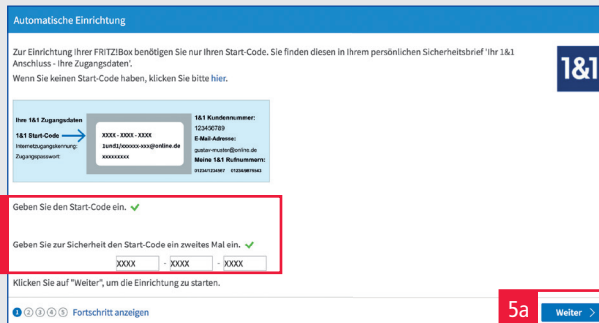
Automatische Einrichtung

Zur Einrichtung Ihrer FRITZ!Box benötigen Sie nur Ihren Start-Code. Sie finden diesen in Ihrem persönlichen Sicherheitsbrief 'Ihr 1&1 Anschluss - Ihre Zugangsdaten'.
Wenn Sie keinen Start-Code haben, klicken Sie bitte hier.

1&1

Ihre 1&1 Zugangsdaten
1&1 Start-Code
Internetzugangskennung:
Zugangspasswort:
XXXX - XXXX - XXXX
1und1/xxxxxx-xxx@online.de
xxxxxxxxx
1&1 Kundennummer:
123456789
E-Mail-Adresse:
gustav-muster@online.de
Meine 1&1 Rufnummern:
012341234567 012345678943

Geben Sie den Start-Code ein.

Geben Sie zur Sicherheit den Start-Code ein zweites Mal ein.

XXXX - XXXX - XXXX

Klicken Sie auf "Weiter", um die Einrichtung zu starten.

1 2 3 4 5 Fortschritt anzeigen

5a

Weiter